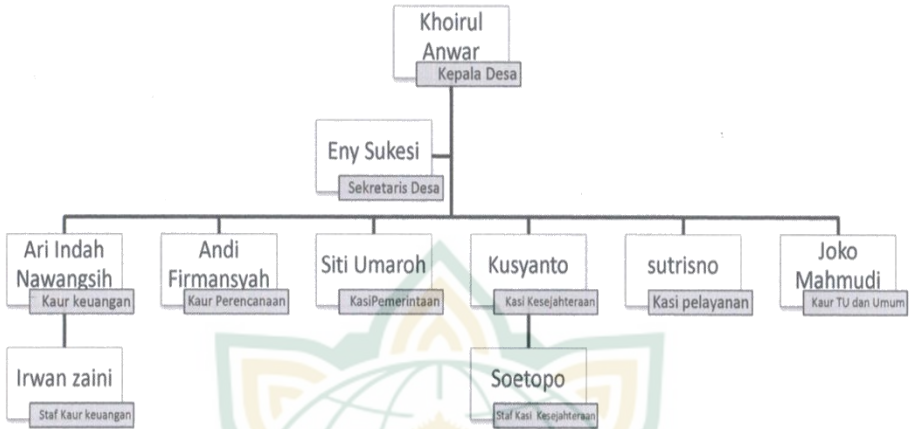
Khoirul Anwar
Kepala Desa

Eny Sukesi
Sekretaris Desa

Ari Indah Nawangsih
Kaur keuangan

Andi Firmansyah
Kaur Perencanaan

Siti Umaroh
KasiPemerintaan

Kusyanto
Kasi Kesejahteraan

sutrisno
Kasi pelayanan

Joko Mahmudi
Kaur TU dan Umum

Irwan zaini
Staf Kaur keuangan

Soetopo
Staf Kasi Kesejahteraan